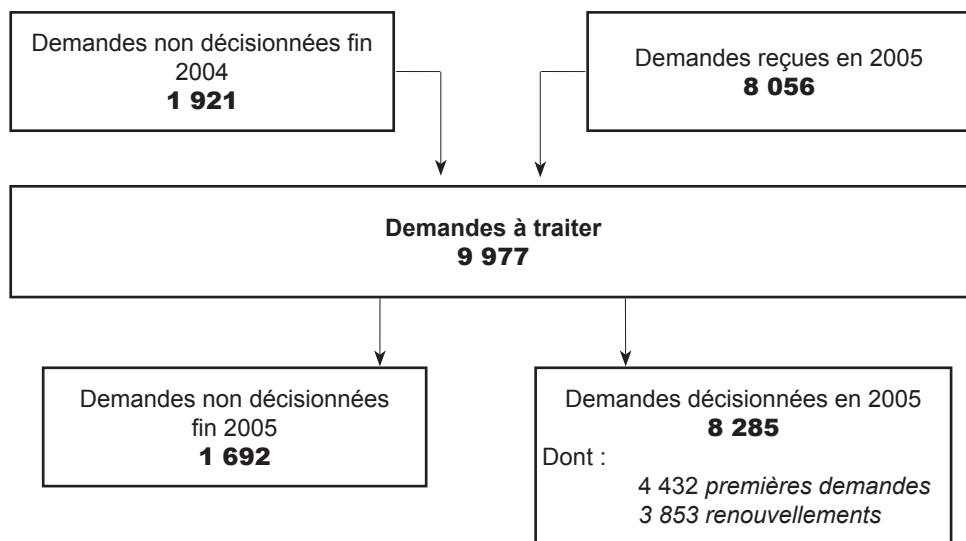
Demandes non décisionnées fin 2004
1 921

Demandes reçues en 2005
8 056

Demandes à traiter
9 977

Demandes non décisionnées fin 2005
1 692

Demandes décisionnées en 2005
8 285
Dont :
4 432 premières demandes
3 853 renouvellements